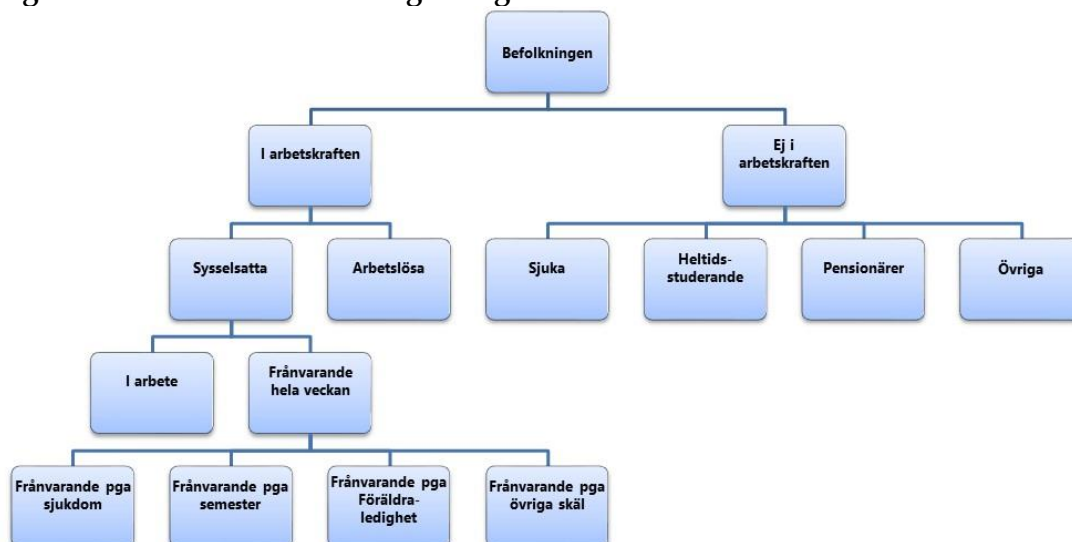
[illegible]

Befolkningen

I arbetskraften

Ej i arbetskraften

Sysselsatta

Arbetslösa

Sjuka

Heltidsstuderande

Pensionärer

Övriga

I arbete

Frånvarande hela veckan

Frånvarande pga sjukdom

Frånvarande pga semester

Frånvarande pga Föräldraledighet

Frånvarande pga övriga skäl